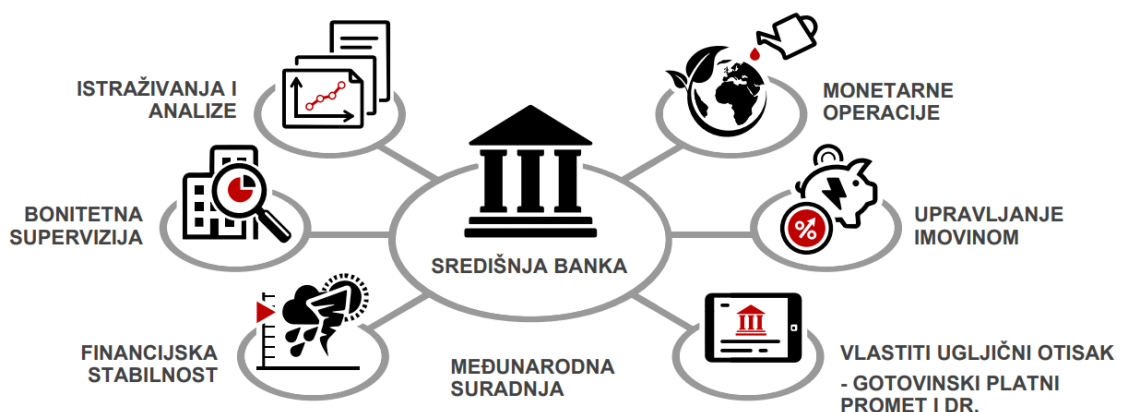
ISTRAŽIVANJA I ANALIZE

MONETARNE OPERACIJE

BONITETNA SUPERVIZIJA

UPRAVLJANJE IMOVINOM

SREDIŠNJA BANKA

FINANCIJSKA STABILNOST

MEĐUNARODNA SURADNJA

VLASTITI UGLJIČNI OTISAK

- GOTOVINSKI PLATNI PROMET I DR.